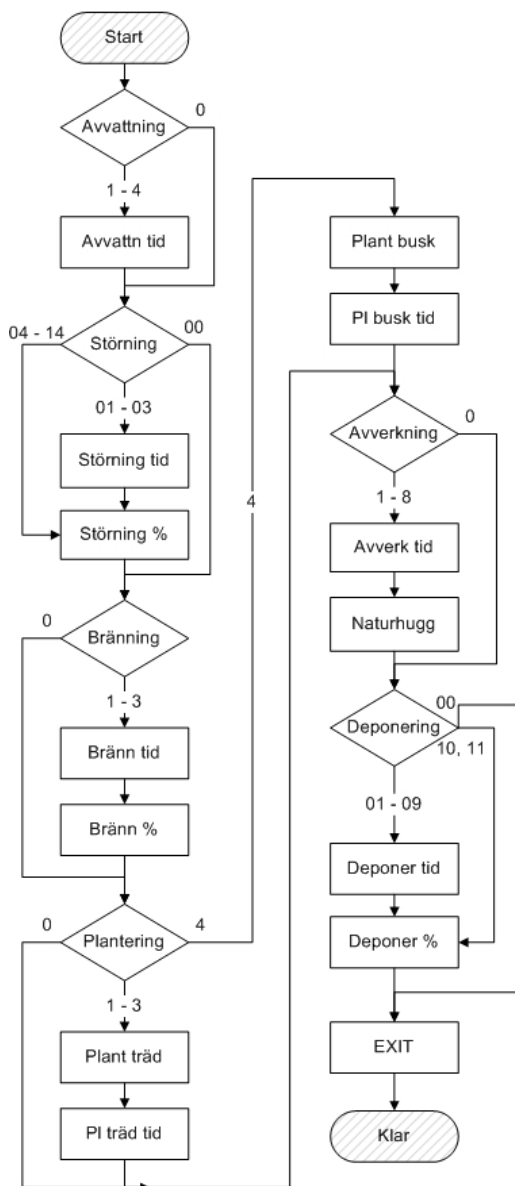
Start

Avvattning

0

1 - 4

Avvattn tid

04 - 14

Störning

00

01 - 03

Störning tid

Störning %

0

Bränning

1 - 3

Bränn tid

Bränn %

0

Plantering

4

1 - 3

Plant träd

Pl träd tid

4

Plant busk

Pl busk tid

Avverkning

0

1 - 8

Avverk tid

Naturhugg

Deponering

00

10, 11

01 - 09

Deponer tid

Deponer %

EXIT

Klar